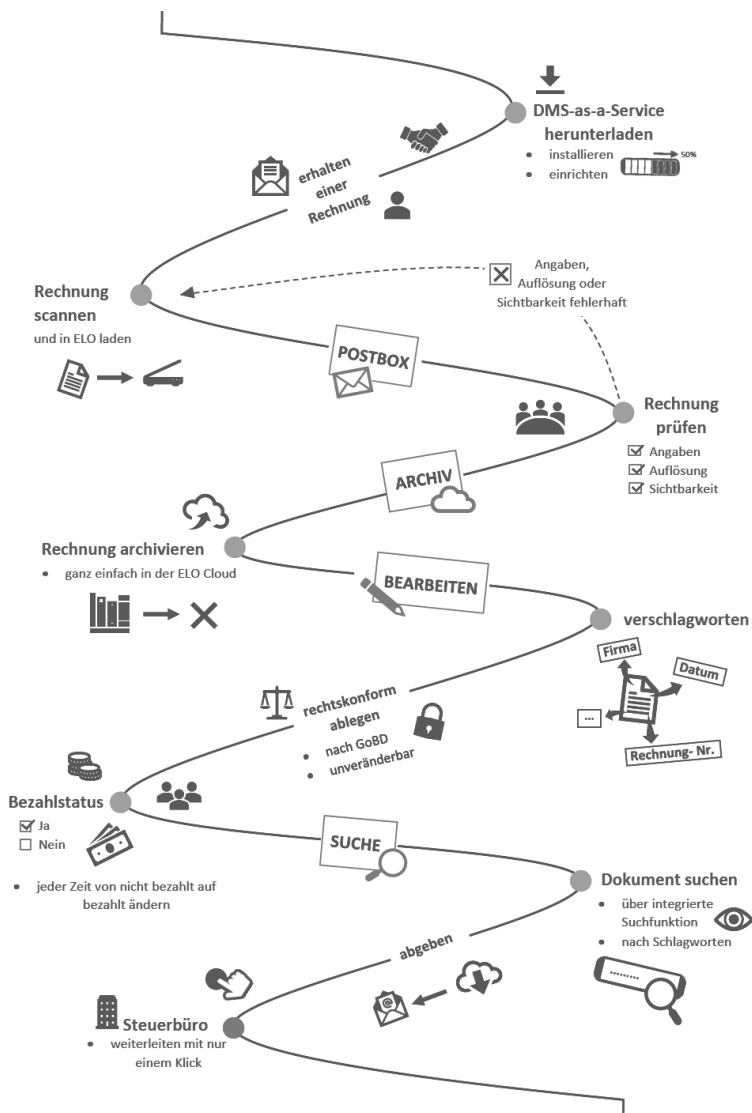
DMS-as-a-Service herunterladen

- installieren 50%
- einrichten

erhalten einer Rechnung

Angaben, Auflösung oder Sichtbarkeit fehlerhaft

Rechnung scannen
und in ELO laden

POSTBOX

Rechnung prüfen
☑ Angaben
☑ Auflösung
☑ Sichtbarkeit

ARCHIV

Rechnung archivieren
- ganz einfach in der ELO Cloud

BEARBEITEN

verschlagworten

Firma
Datum
...
Rechnung- Nr.

rechtskonform ablegen
- nach GoBD
- unveränderbar

Bezahlstatus
☑ Ja
☐ Nein

- jeder Zeit von nicht bezahlt auf bezahlt ändern

SUCHE

Dokument suchen
- über integrierte Suchfunktion
- nach Schlagworten

abgeben

Steuerbüro
- weiterleiten mit nur einem Klick